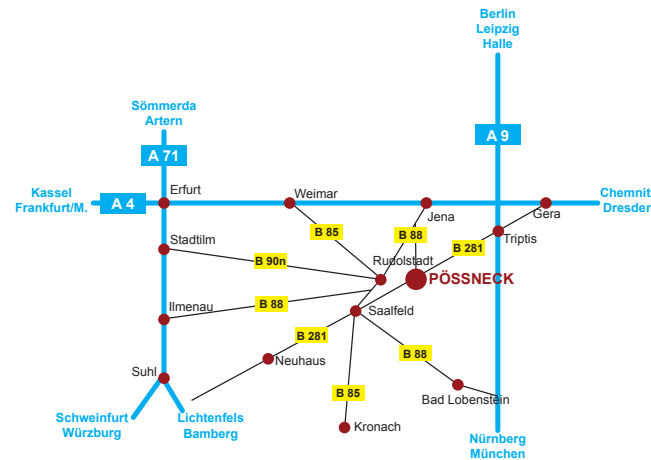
Berlin
Leipzig
Halle

Sömmerda
Artern

A 71

A 9

Kassel
Frankfurt/M.

A 4

Erfurt

Weimar

Jena

Gera

Chemnit
Dresder

B 85

B 88

B 281

Triptis

Stadtilm

B 90n

Rudolstadt

PÖSSNECK

Ilmenau

B 88

Saalfeld

B 281

Neuhaus

B 88

Suhl

Bad Lobenstein

B 85

Kronach

Schweinfurt
Würzburg

Lichtenfels
Bamberg

Nürnberg
München